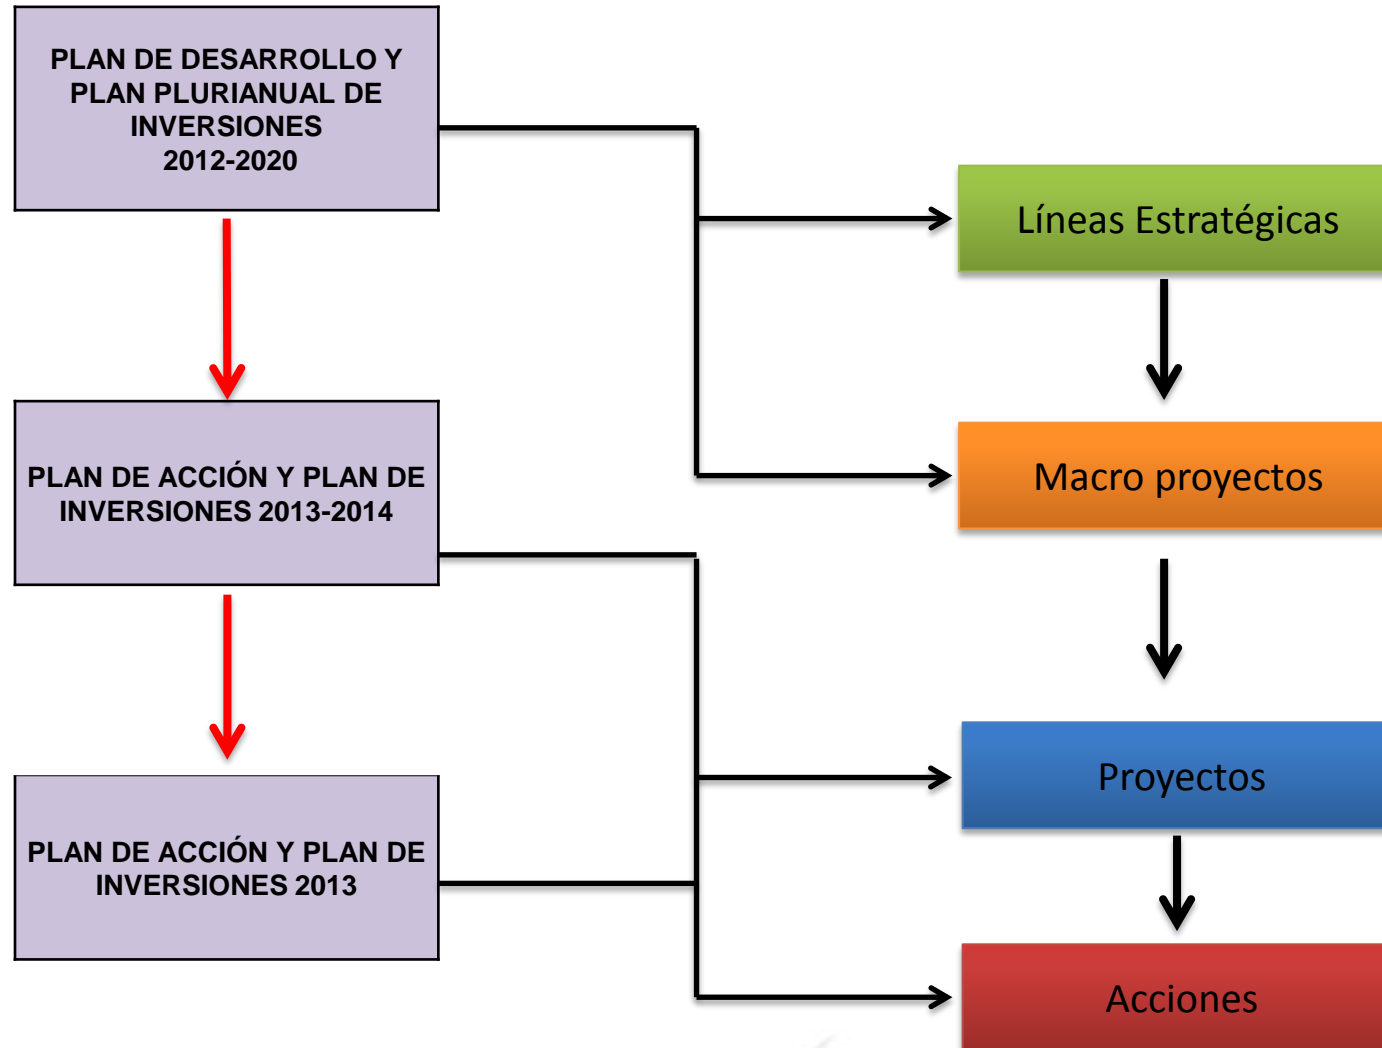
PLAN DE DESARROLLO Y PLAN PLURIANUAL DE INVERSIONES 2012-2020

Líneas Estratégicas

PLAN DE ACCIÓN Y PLAN DE INVERSIONES 2013-2014

Macro proyectos

Proyectos

PLAN DE ACCIÓN Y PLAN DE INVERSIONES 2013

Acciones